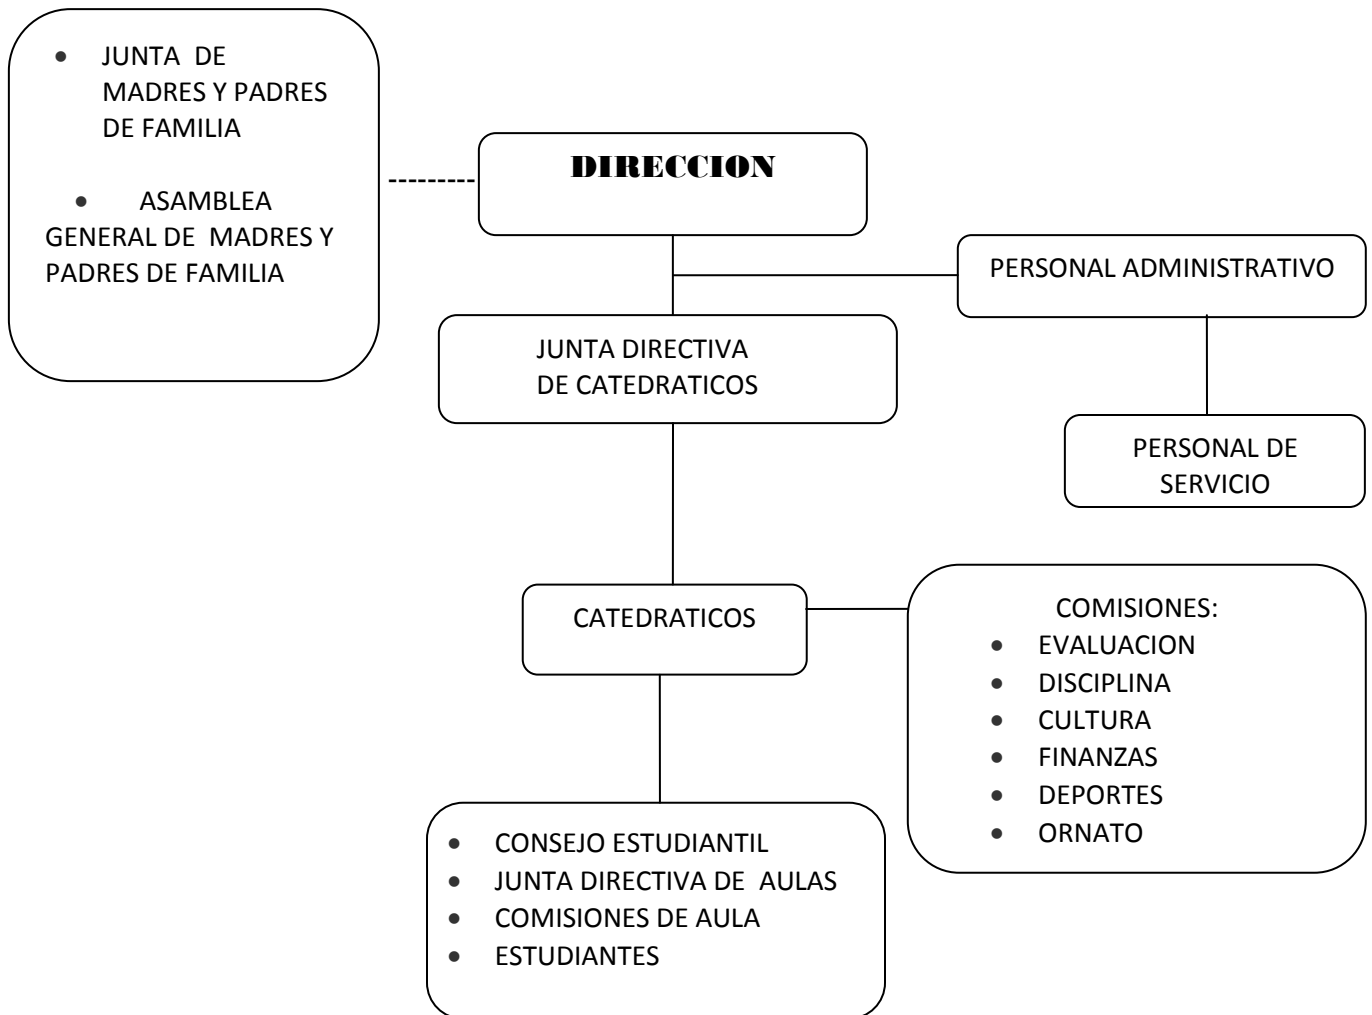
- JUNTA DE MADRES Y PADRES DE FAMILIA
- ASAMBLEA GENERAL DE MADRES Y PADRES DE FAMILIA

DIRECCION

PERSONAL ADMINISTRATIVO

JUNTA DIRECTIVA DE CATEDRATICOS

PERSONAL DE SERVICIO

CATEDRATICOS

COMISIONES:
- EVALUACION
- DISCIPLINA
- CULTURA
- FINANZAS
- DEPORTES
- ORNATO

- CONSEJO ESTUDIANTIL
- JUNTA DIRECTIVA DE AULAS
- COMISIONES DE AULA
- ESTUDIANTES